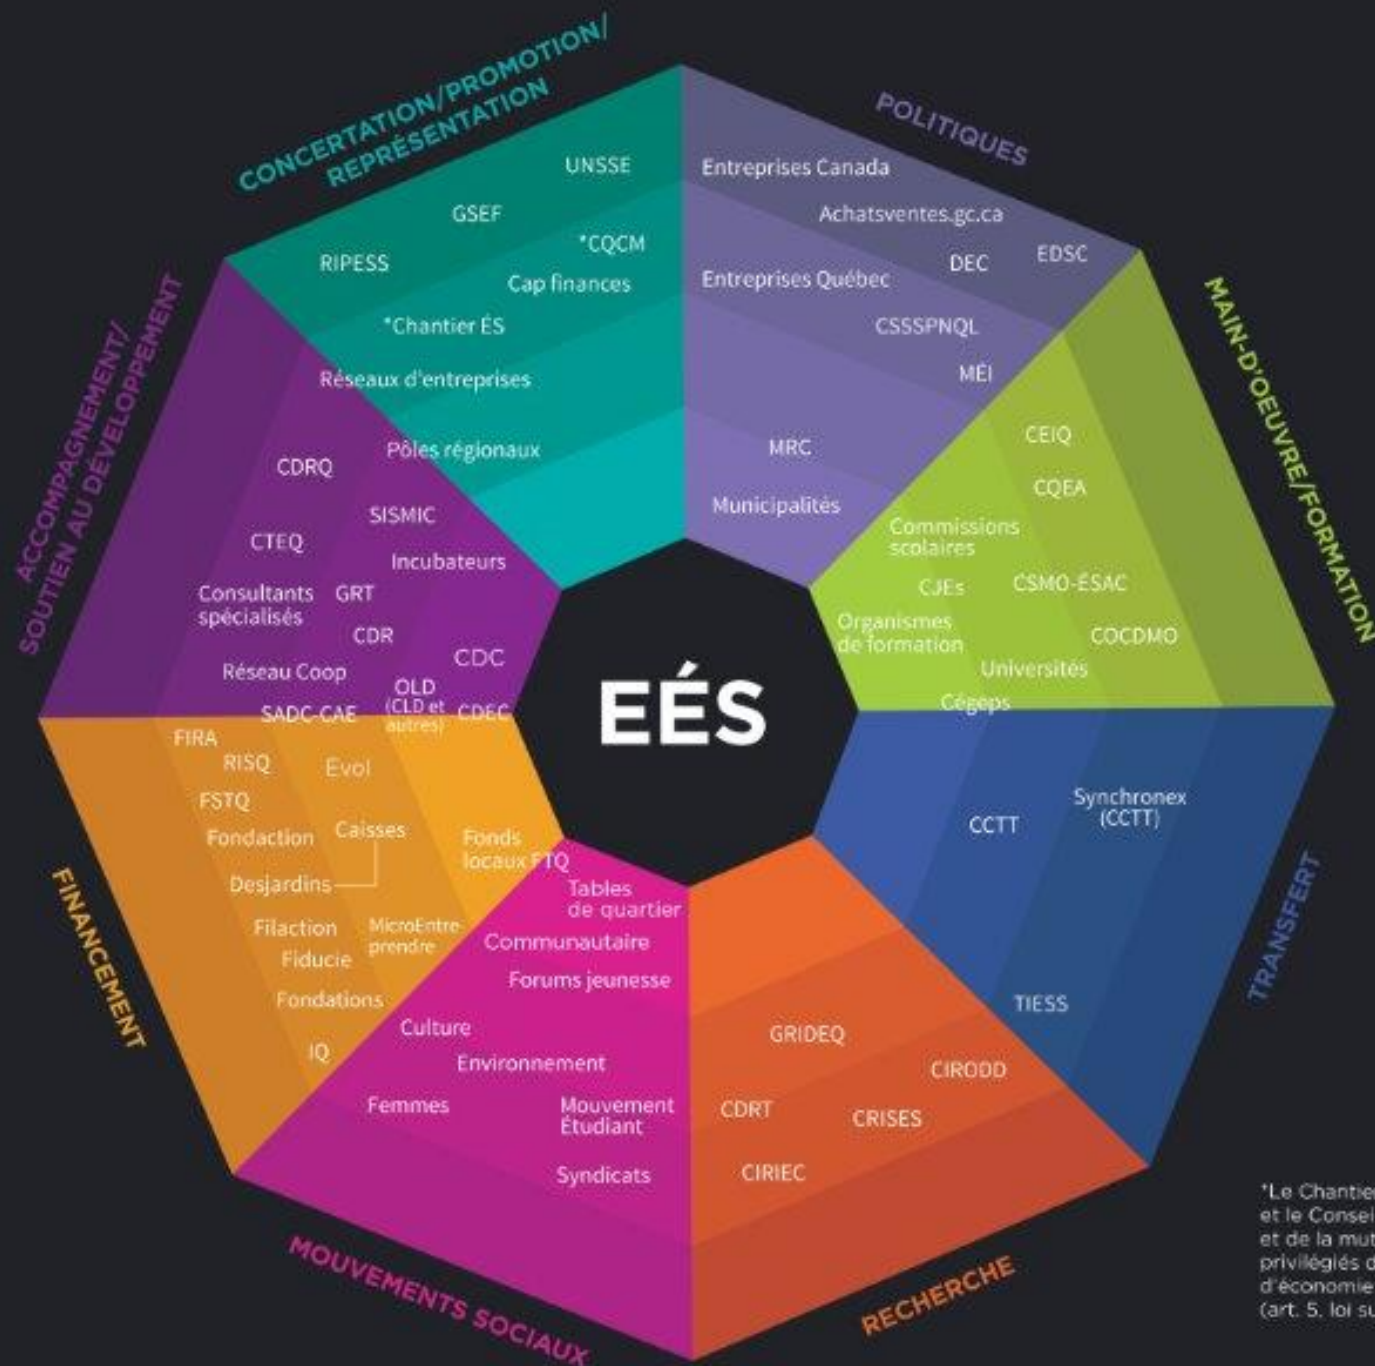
CONCERTATION/PROMOTION/ REPRÉSENTATION

UNSSE
GSEF
*CQCM
RIPESS
Cap finances
*Chantier ÉS
Réseaux d'entreprises
Pôles régionaux

POLITIQUES

Entreprises Canada
Achatsventes.gc.ca
EDSC
DEC
Entreprises Québec
CSSSPNQL
MÉI
MRC
Municipalités

MAIN-D'OEUVRE/FORMATION

CEIQ
CQEA
Commissions scolaires
CJEs
CSMO-ÉSAC
Organismes de formation
COCDMO
Universités
Cégeps

ACCOMPAGNEMENT/ SOUTIEN AU DÉVELOPPEMENT

CDRQ
SISMIC
CTEQ
Incubateurs
Consultants spécialisés
GRT
CDR
CDC
Réseau Coop
OLD (CLD et autres)
SADC-CAE
CDEC

EÉS

FINANCEMENT

FIRA
RISQ
Evol
FSTQ
Fondaction
Caisses
Fonds locaux FTQ
Desjardins
Filaction
MicroEntreprendre
Fiducie
Fondations
IQ

TRANSFERT

Synchronex (CCTT)
CCTT
TIESS

MOUVEMENTS SOCIAUX

Tables de quartier
Communautaire
Forums jeunesse
Culture
Environnement
Femmes
Mouvement Étudiant
Syndicats

RECHERCHE

GRIDEQ
CIRODD
CDRT
CRISES
CIRIEC

*Le Chantie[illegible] et le Consei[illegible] et de la mut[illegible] privilégiés d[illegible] d'économie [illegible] (art. 5, loi su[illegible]